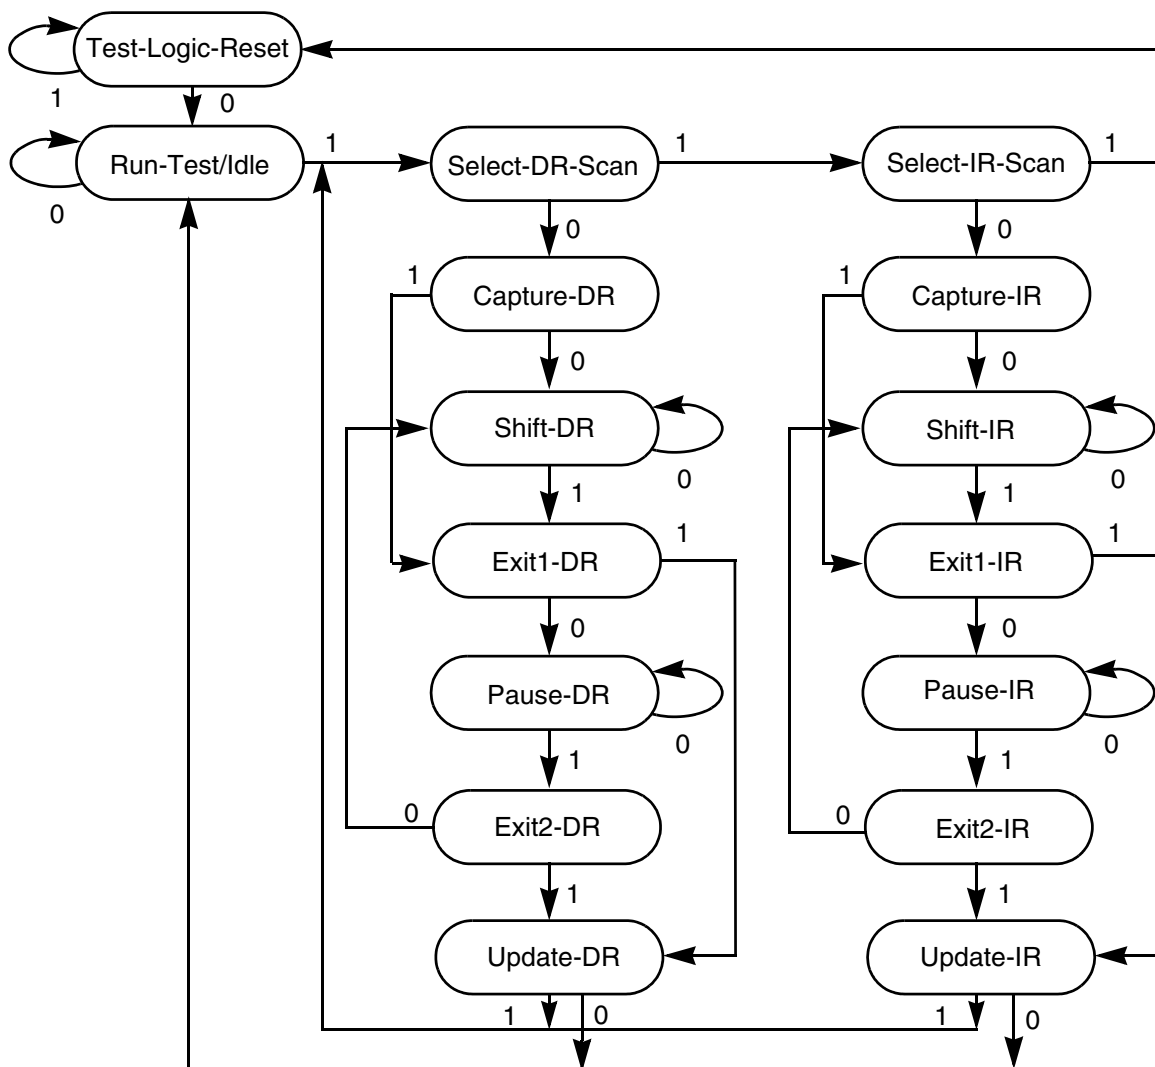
Test-Logic-Reset
1
0
Run-Test/Idle
0
1
Select-DR-Scan
1
Select-IR-Scan
1
0
0
1
Capture-DR
1
Capture-IR
0
0
Shift-DR
Shift-IR
0
0
1
1
1
1
Exit1-DR
Exit1-IR
0
0
Pause-DR
Pause-IR
0
0
1
1
0
Exit2-DR
0
Exit2-IR
1
1
Update-DR
Update-IR
1
0
1
0